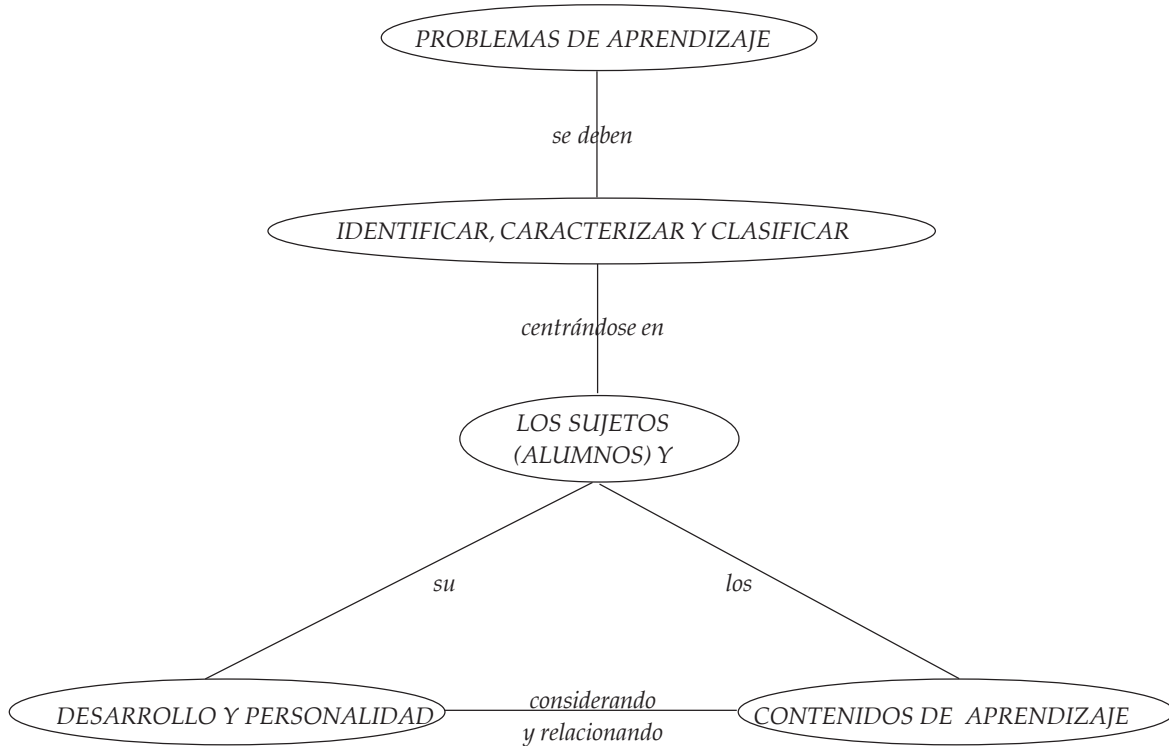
PROBLEMAS DE APRENDIZAJE

se deben

IDENTIFICAR, CARACTERIZAR Y CLASIFICAR

centrándose en

LOS SUJETOS (ALUMNOS) Y

su

los

DESARROLLO Y PERSONALIDAD

considerando y relacionando

CONTENIDOS DE APRENDIZAJE